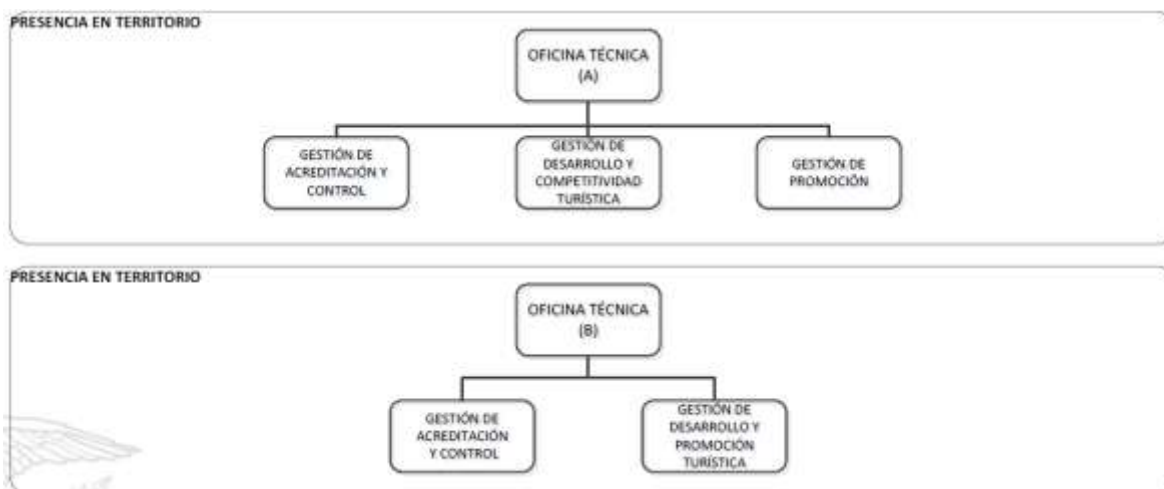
PRESENCIA EN TERRITORIO

OFICINA TÉCNICA (A)

GESTIÓN DE ACREDITACIÓN Y CONTROL

GESTIÓN DE DESARROLLO Y COMPETITIVIDAD TURÍSTICA

GESTIÓN DE PROMOCIÓN

PRESENCIA EN TERRITORIO

OFICINA TÉCNICA (B)

GESTIÓN DE ACREDITACIÓN Y CONTROL

GESTIÓN DE DESARROLLO Y PROMOCIÓN TURÍSTICA